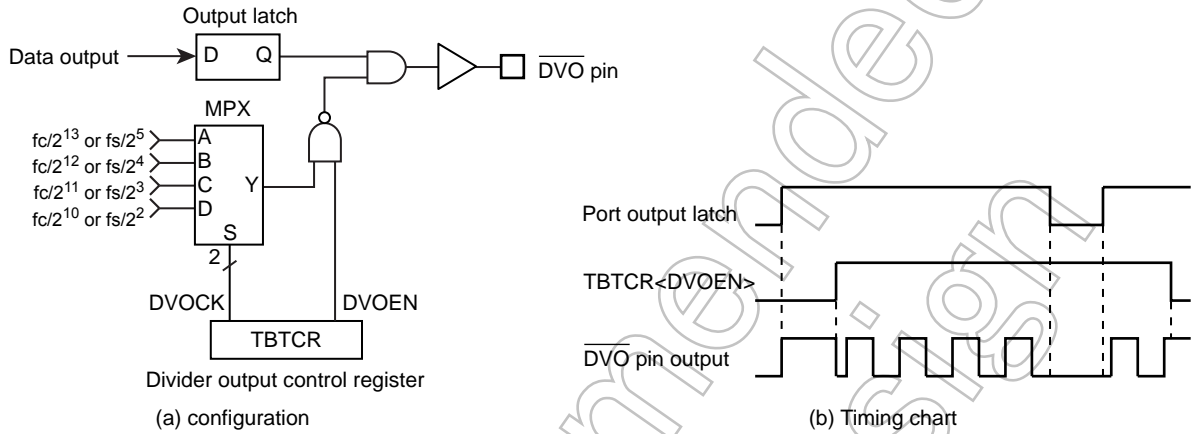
Output latch

Data output

D Q

$\overline{DVO}$ pin

MPX

$fc/2^{13}$ or $fs/2^{5}$ A
$fc/2^{12}$ or $fs/2^{4}$ B
$fc/2^{11}$ or $fs/2^{3}$ C
$fc/2^{10}$ or $fs/2^{2}$ D

Y

S

2

DVOCK

DVOEN

TBTCR

Divider output control register

(a) configuration

Port output latch

TBTCR<DVOEN>

$\overline{DVO}$ pin output

(b) Timing chart